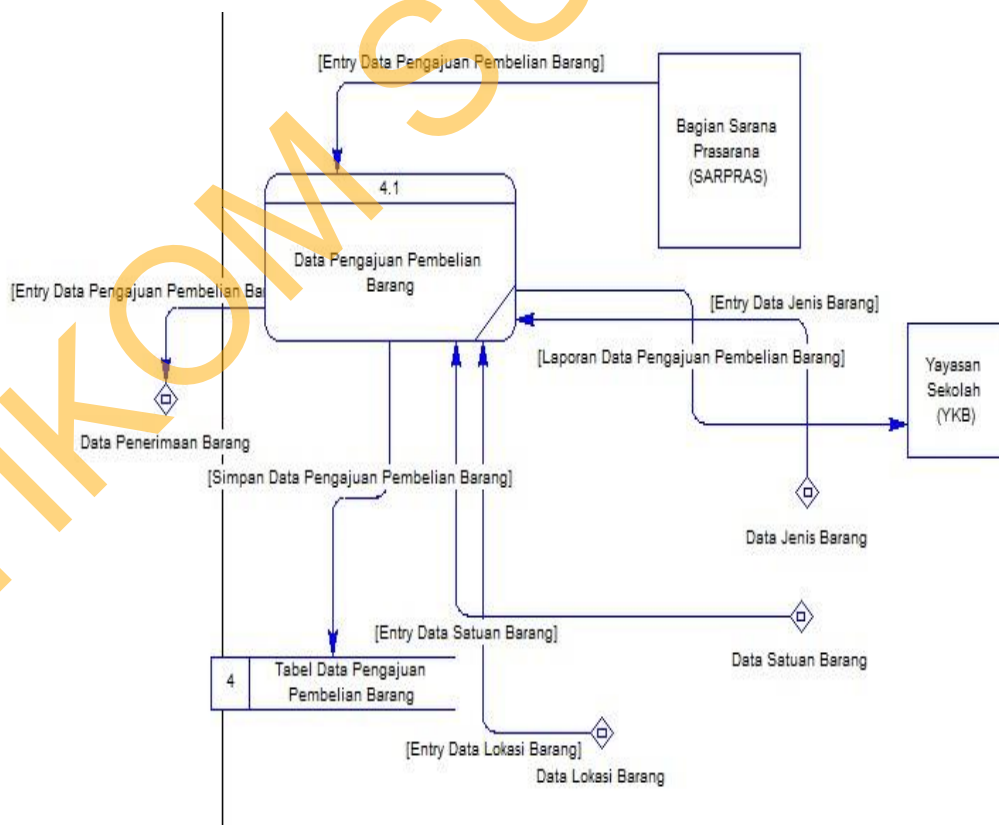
[Entry Data Pengajuan Pembelian Barang]

Bagian Sarana Prasarana (SARPRAS)

4.1

Data Pengajuan Pembelian Barang

[Entry Data Pengajuan Pembelian Ba

[Entry Data Jenis Barang]

[Laporan Data Pengajuan Pembelian Barang]

Yayasan Sekolah (YKB)

Data Penerimaan Barang

[Simpan Data Pengajuan Pembelian Barang]

Data Jenis Barang

[Entry Data Satuan Barang]

Data Satuan Barang

| 4 | Tabel Data Pengajuan Pembelian Barang |
|---|---|

[Entry Data Lokasi Barang]

Data Lokasi Barang

IKOM S